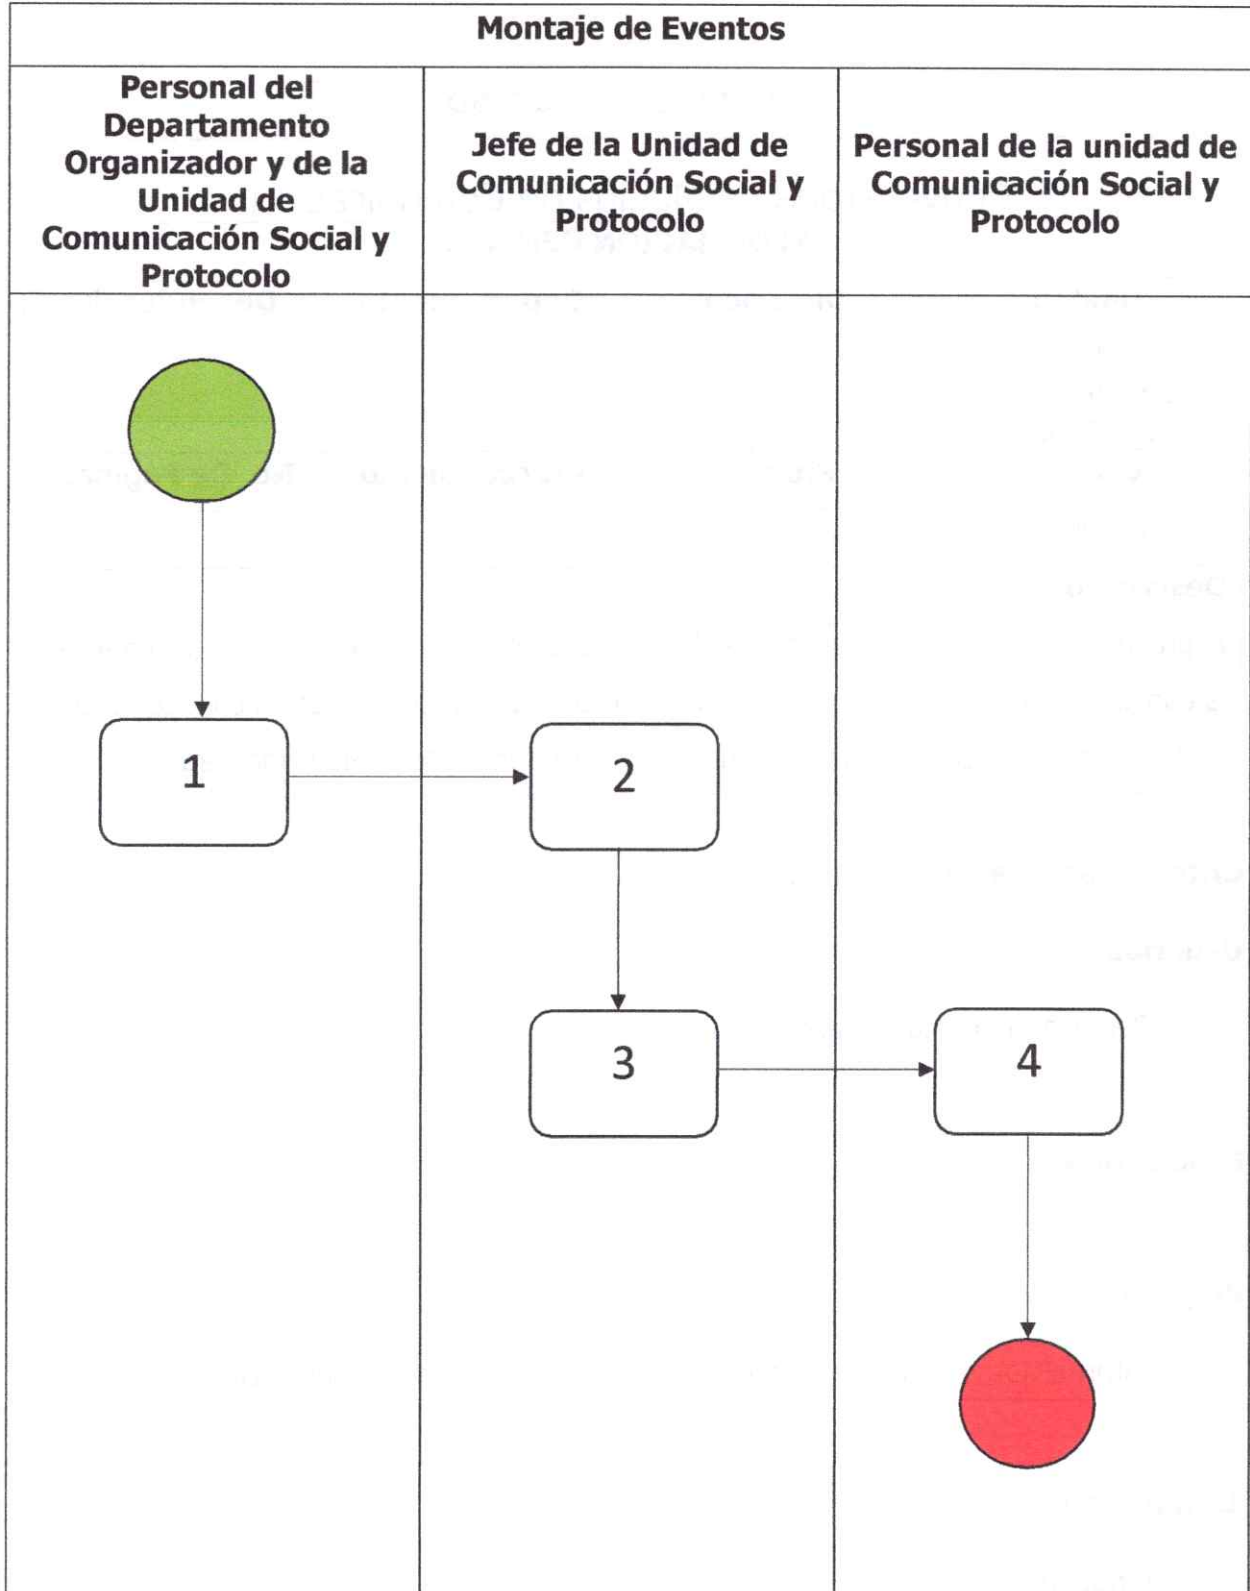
Montaje de Eventos

| Personal del Departamento Organizador y de la Unidad de Comunicación Social y Protocolo | Jefe de la Unidad de Comunicación Social y Protocolo | Personal de la unidad de Comunicación Social y Protocolo |
|---|---|---|
| 1 | 2 | |
| | 3 | 4 |